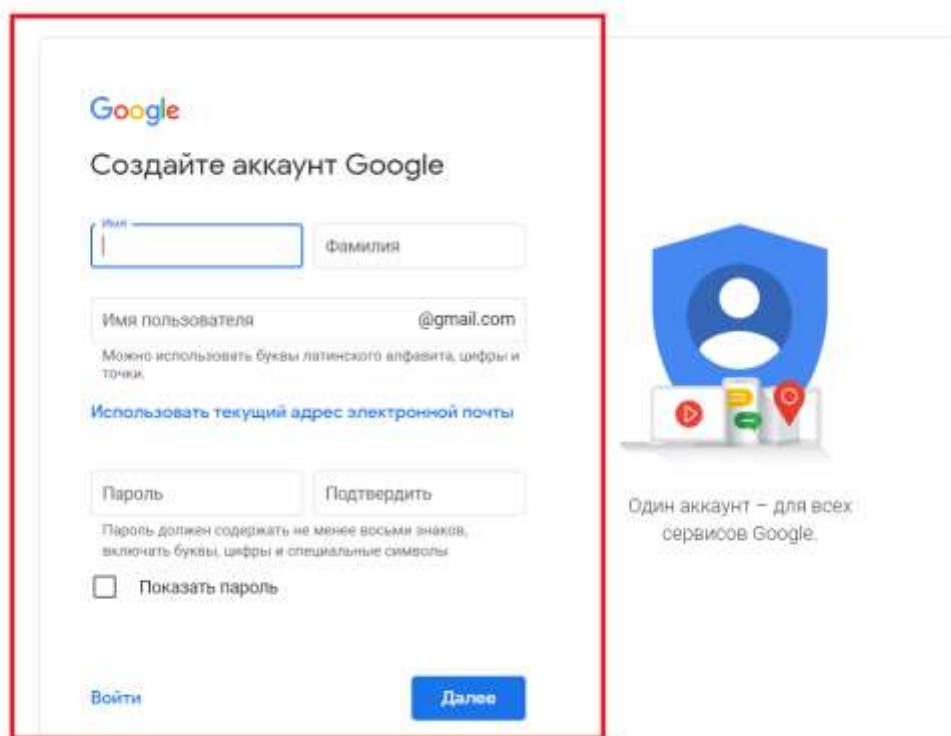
Google

Создайте аккаунт Google

Имя

Фамилия

Имя пользователя @gmail.com

Можно использовать буквы латинского алфавита, цифры и точки.

Использовать текущий адрес электронной почты

Пароль

Подтвердить

Пароль должен содержать не менее восьми знаков, включать буквы, цифры и специальные символы

Показать пароль

Войти

Далее

Один аккаунт – для всех сервисов Google.